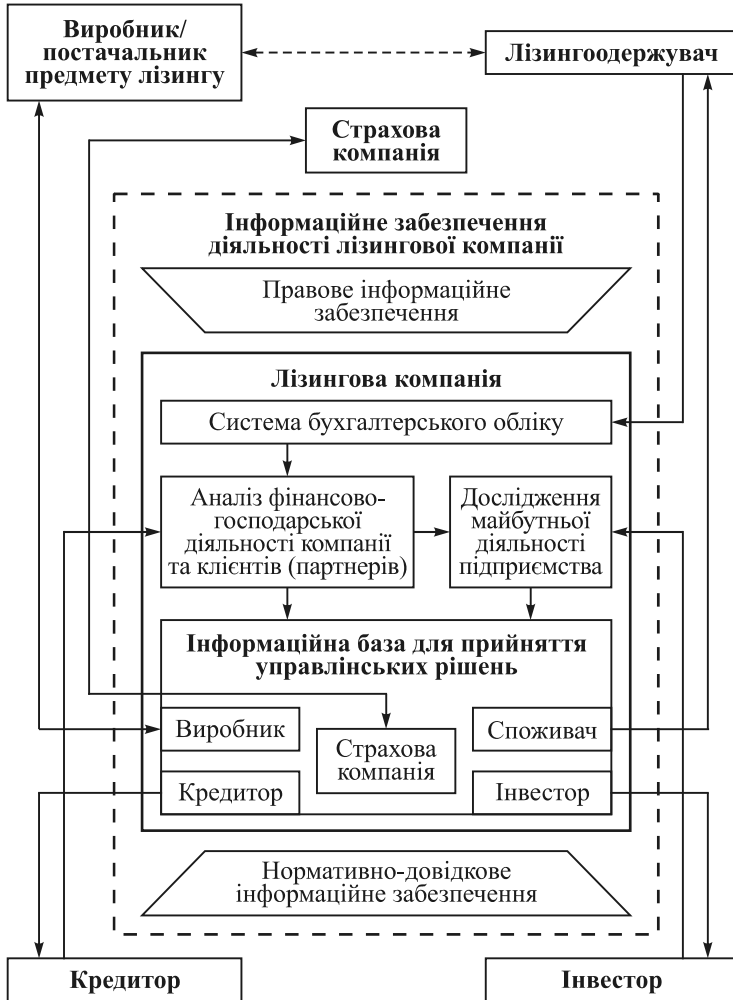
Виробник/ постачальник предмету лізингу

Лізингоодержувач

Страхова компанія

Інформаційне забезпечення діяльності лізингової компанії

Правове інформаційне забезпечення

Лізингова компанія

Система бухгалтерського обліку

Аналіз фінансово-господарської діяльності компанії та клієнтів (партнерів)

Дослідження майбутньої діяльності підприємства

Інформаційна база для прийняття управлінських рішень

Виробник

Страхова компанія

Споживач

Кредитор

Інвестор

Нормативно-довідкове інформаційне забезпечення

Кредитор

Інвестор